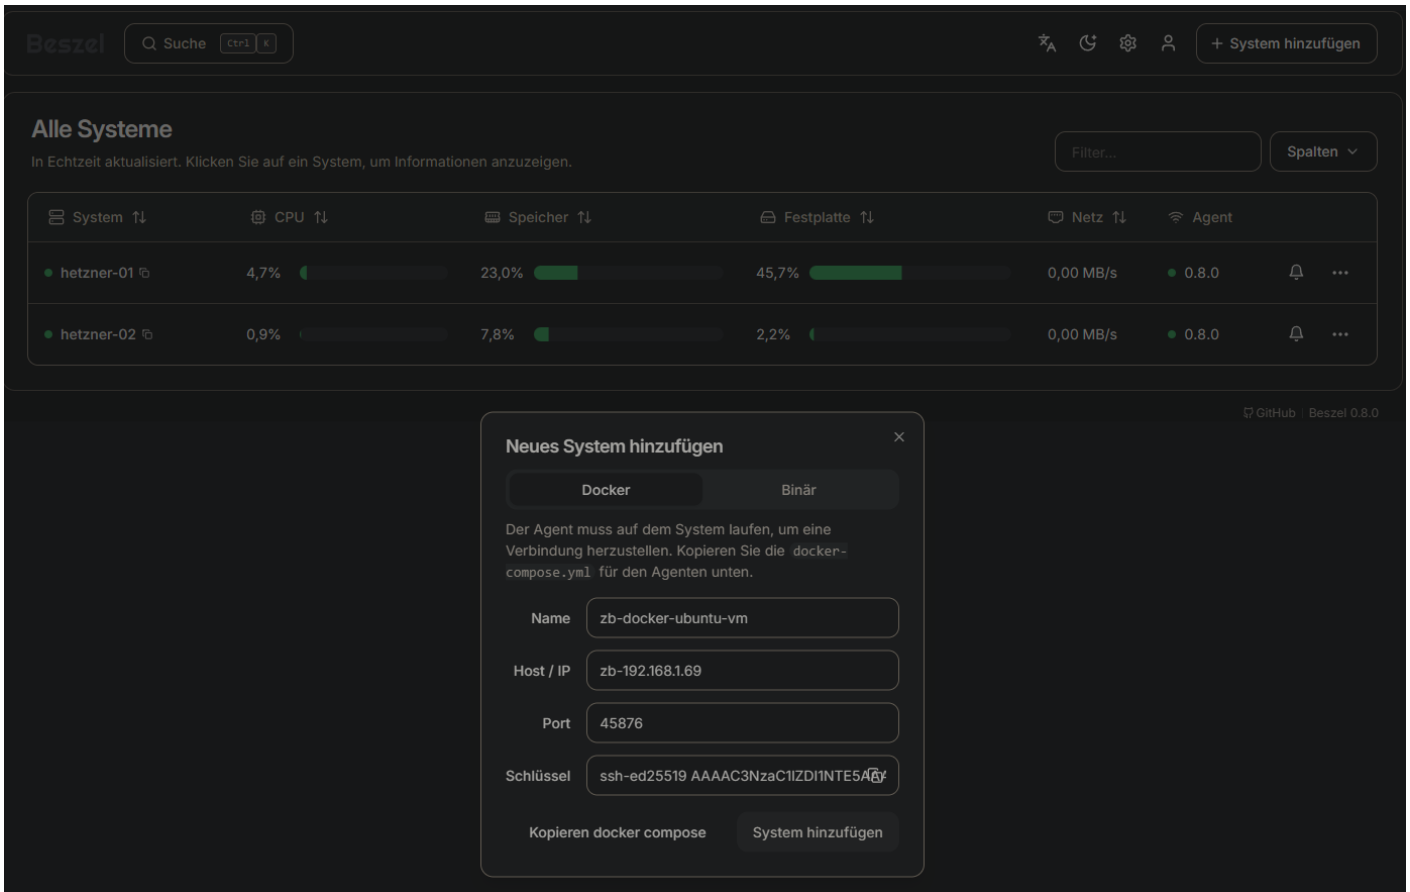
Beszel

Suche Ctrl K

+ System hinzufügen

Alle Systeme

In Echtzeit aktualisiert. Klicken Sie auf ein System, um Informationen anzuzeigen.

Filter...

Spalten

| System | CPU | Speicher | Festplatte | Netz | Agent | | |
|---|---|---|---|---|---|---|---|
| hetzner-01 | 4,7% | 23,0% | 45,7% | 0,00 MB/s | 0.8.0 | | ··· |
| hetzner-02 | 0,9% | 7,8% | 2,2% | 0,00 MB/s | 0.8.0 | | ··· |

GitHub | Beszel 0.8.0

Neues System hinzufügen

×

Docker

Binär

Der Agent muss auf dem System laufen, um eine Verbindung herzustellen. Kopieren Sie die docker-compose.yml für den Agenten unten.

Name zb-docker-ubuntu-vm

Host / IP zb-192.168.1.69

Port 45876

Schlüssel ssh-ed25519 AAAAC3NzaC1lZDI1NTE5AA

Kopieren docker compose

System hinzufügen